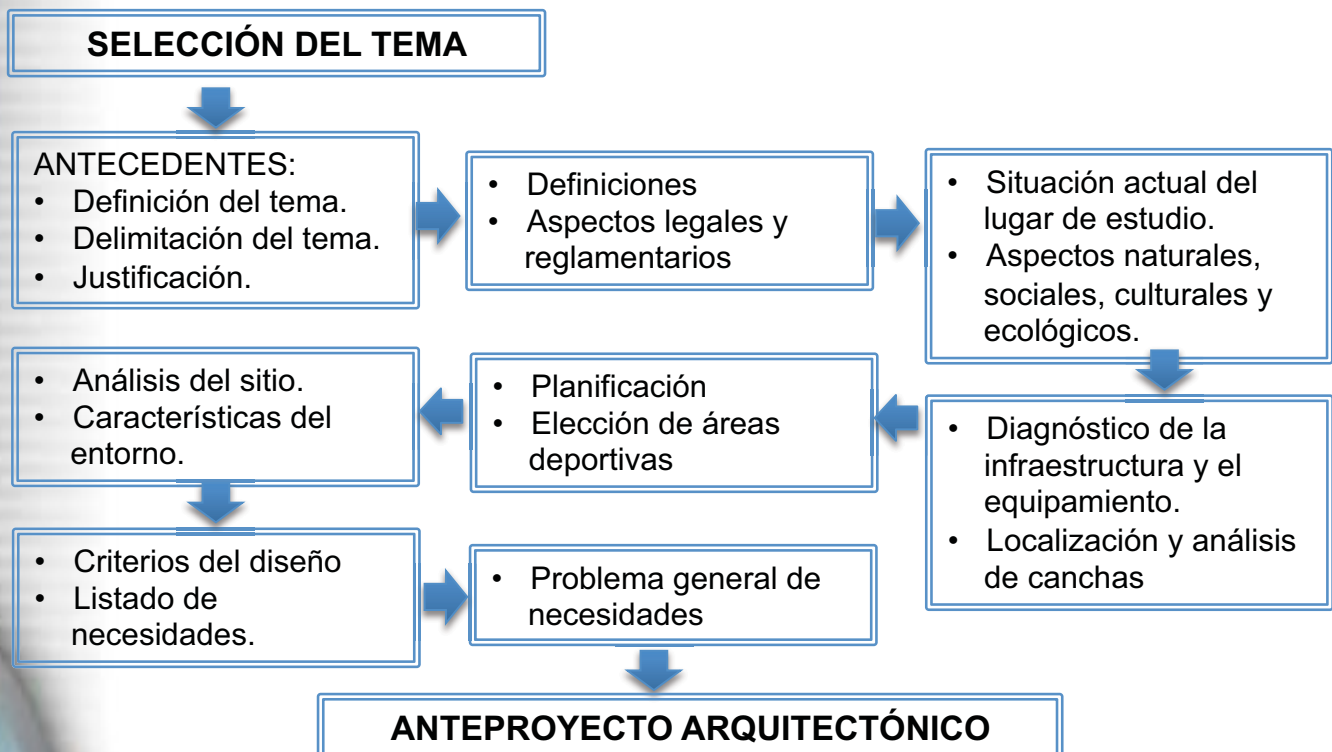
SELECCIÓN DEL TEMA

ANTECEDENTES:
• Definición del tema.
• Delimitación del tema.
• Justificación.

• Definiciones
• Aspectos legales y reglamentarios

• Situación actual del lugar de estudio.
• Aspectos naturales, sociales, culturales y ecológicos.

• Diagnóstico de la infraestructura y el equipamiento.
• Localización y análisis de canchas

• Planificación
• Elección de áreas deportivas

• Análisis del sitio.
• Características del entorno.

• Criterios del diseño
• Listado de necesidades.

• Problema general de necesidades

ANTEPROYECTO ARQUITECTÓNICO